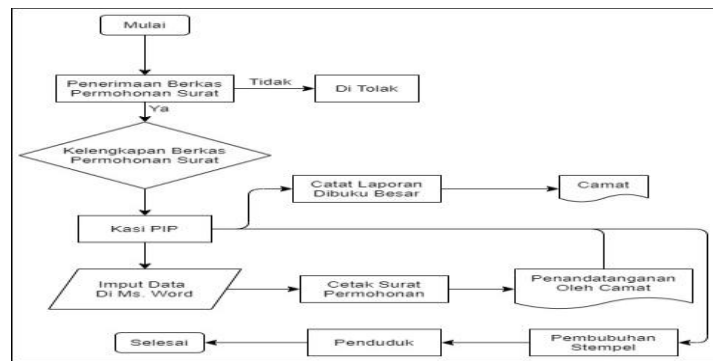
Mulai

Penerimaan Berkas Permohonan Surat

Tidak

Di Tolak

Ya

Kelengkapan Berkas Permohonan Surat

Catat Laporan Dibuku Besar

Camat

Kasi PIP

Imput Data Di Ms. Word

Cetak Surat Permohonan

Penandatanganan Oleh Camat

Selesai

Penduduk

Pembubuhan Stempel